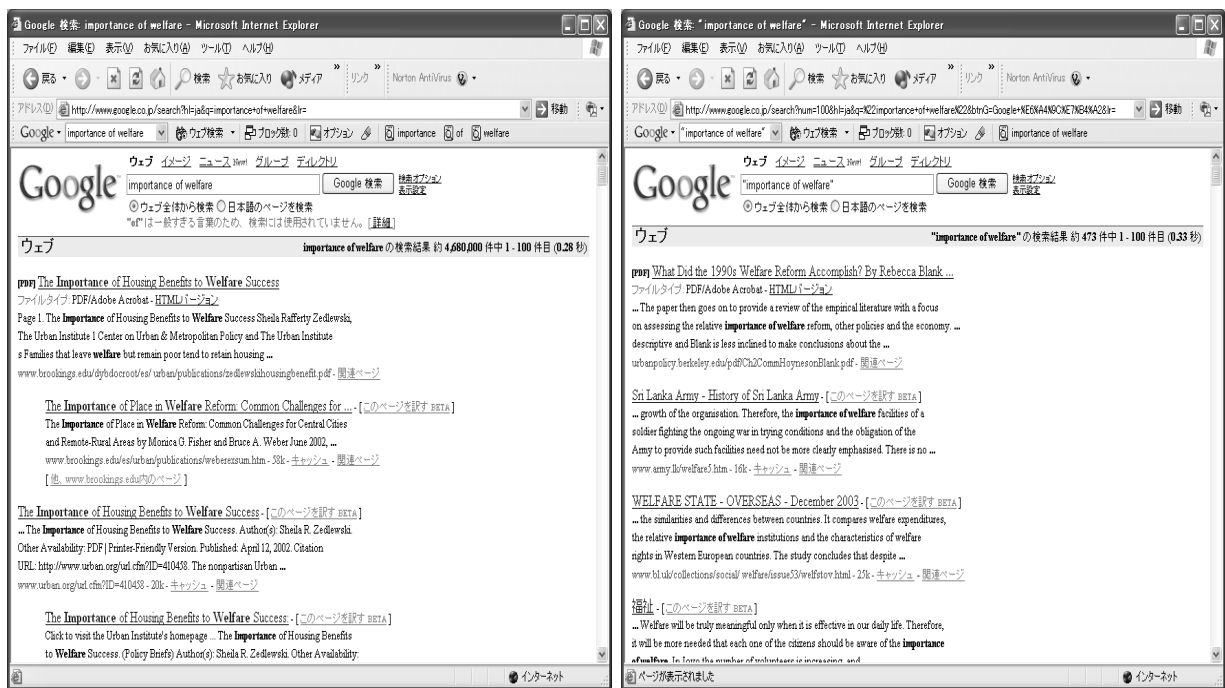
Google 検索: importance of welfare - Microsoft Internet Explorer

ファイル(F) 編集(E) 表示(V) お気に入り(A) ツール(T) ヘルプ(H)

戻る 検索 お気に入り メディア リンク Norton AntiVirus

アドレス(D) http://www.google.co.jp/search?hl=ja&q=importance+of+welfare&lr= 移動

Google importance of welfare ウェブ検索 ブロック数: 0 オプション importance of welfare

ウェブ イメージ ニュース New! グループ ディレクトリ

Google importance of welfare Google 検索 検索オプション 表示設定

ウェブ全体から検索 日本語のページを検索

"of" は一般すぎる言葉のため、検索には使用されていません。[詳細]

ウェブ importance of welfare の検索結果 約 4,680,000 件中 1 - 100 件目 (0.28 秒)

[PDF] The Importance of Housing Benefits to Welfare Success
ファイルタイプ: PDF/Adobe Acrobat - HTMLバージョン
Page 1. The Importance of Housing Benefits to Welfare Success Sheila Rafferty Zedlewski, The Urban Institute 1 Center on Urban & Metropolitan Policy and The Urban Institute s Families that leave welfare but remain poor tend to retain housing ...
www.brookings.edu/dybdocroot/es/ urban/publications/zedlewskihousingbenefit.pdf - 関連ページ

The Importance of Place in Welfare Reform: Common Challenges for ... - [このページを訳す BETA]
The Importance of Place in Welfare Reform: Common Challenges for Central Cities and Remote-Rural Areas by Monica G. Fisher and Bruce A. Weber June 2002, ...
www.brookings.edu/es/urban/publications/webererxsum.htm - 38k - キャッシュ - 関連ページ
[ 他、www.brookings.edu内のページ ]

The Importance of Housing Benefits to Welfare Success - [このページを訳す BETA]
... The Importance of Housing Benefits to Welfare Success. Author(s): Sheila R. Zedlewski. Other Availability: PDF | Printer-Friendly Version. Published: April 12, 2002. Citation URL: http://www.urban.org/url.cfm?ID=410458. The nonpartisan Urban ...
www.urban.org/url.cfm?ID=410458 - 20k - キャッシュ - 関連ページ

The Importance of Housing Benefits to Welfare Success. - [このページを訳す BETA]
Click to visit the Urban Institute's homepage ... The Importance of Housing Benefits to Welfare Success. (Policy Briefs) Author(s): Sheila R. Zedlewski. Other Availability:

インターネット

Google 検索: "importance of welfare" - Microsoft Internet Explorer

ファイル(F) 編集(E) 表示(V) お気に入り(A) ツール(T) ヘルプ(H)

戻る 検索 お気に入り メディア リンク Norton AntiVirus

アドレス(D) http://www.google.co.jp/search?num=100&hl=ja&q=%22importance+of+welfare%22&btnG=Google+%E6%A4%9C%E7%B4%A2&lr= 移動

Google "importance of welfare" ウェブ検索 ブロック数: 0 オプション importance of welfare

ウェブ イメージ ニュース New! グループ ディレクトリ

Google "importance of welfare" Google 検索 検索オプション 表示設定

ウェブ全体から検索 日本語のページを検索

ウェブ "importance of welfare" の検索結果 約 473 件中 1 - 100 件目 (0.33 秒)

[PDF] What Did the 1990s Welfare Reform Accomplish? By Rebecca Blank ...
ファイルタイプ: PDF/Adobe Acrobat - HTMLバージョン
... The paper then goes on to provide a review of the empirical literature with a focus on assessing the relative importance of welfare reform, other policies and the economy. ... descriptive and Blank is less inclined to make conclusions about the ...
urbanpolicy.berkeley.edu/pdf/Ch2CommHoynesonBlank.pdf - 関連ページ

Sri Lanka Army - History of Sri Lanka Army - [このページを訳す BETA]
... growth of the organisation. Therefore, the importance of welfare facilities of a soldier fighting the ongoing war in trying conditions and the obligation of the Army to provide such facilities need not be more clearly emphasised. There is no ...
www.army.lk/welfare5.htm - 16k - キャッシュ - 関連ページ

WELFARE STATE - OVERSEAS - December 2003 - [このページを訳す BETA]
... the similarities and differences between countries. It compares welfare expenditures, the relative importance of welfare institutions and the characteristics of welfare rights in Western European countries. The study concludes that despite ...
www.bl.uk/collections/social/ welfare/issue53/welfstov.html - 25k - キャッシュ - 関連ページ

福祉 - [このページを訳す BETA]
... Welfare will be truly meaningful only when it is effective in our daily life. Therefore, it will be more needed that each one of the citizens should be aware of the importance of welfare. In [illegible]

ページが表示されました

インターネット